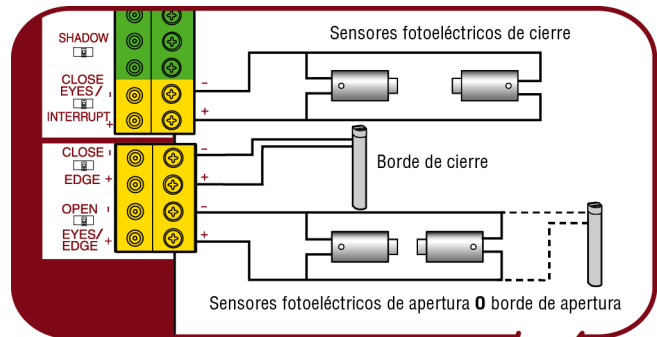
SHADOW

CLOSE EYES / INTERRUPT

-

+

+

Sensores fotoeléctricos de cierre

CLOSE EDGE

-

+

-

+

Borde de cierre

OPEN EYES/ EDGE

-

+

-

+

Sensores fotoeléctricos de apertura O borde de apertura